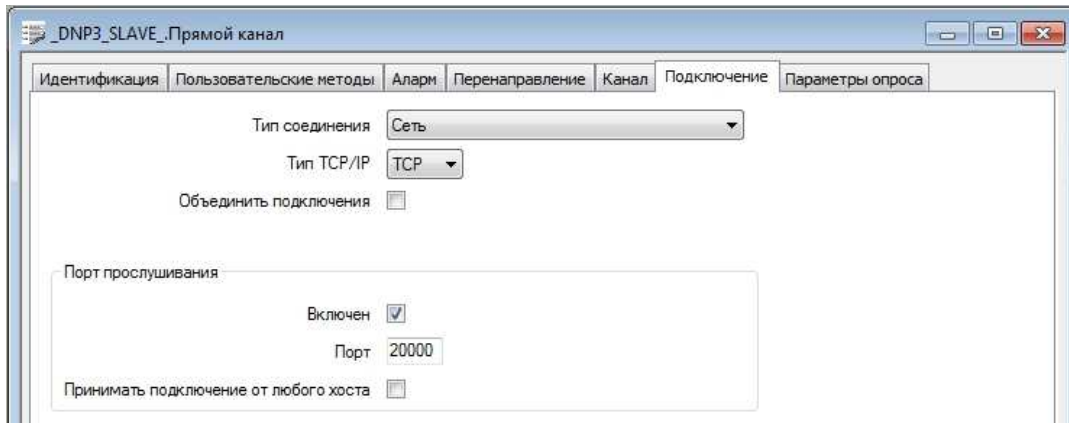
_DNP3_SLAVE_.Прямой канал

Идентификация | Пользовательские методы | Аларм | Перенаправление | Канал | Подключение | Параметры опроса

Тип соединения Сеть

Тип TCP/IP TCP

Объединить подключения

Порт прослушивания

Включен

Порт 20000

Принимать подключение от любого хоста